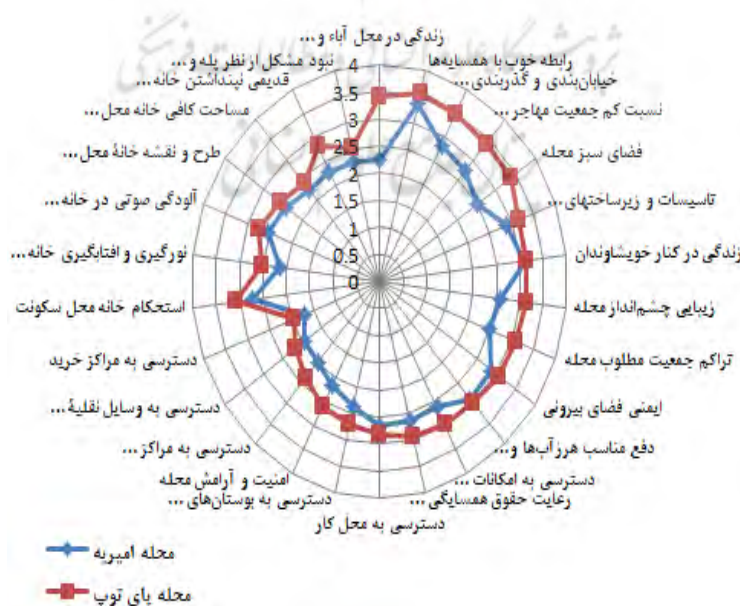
زندگی در محل آباء و...
رابطه خوب با همسایه‌ها
خیابان‌بندی و گذربندی...
نسبت کم جمعیت مهاجر...
فضای سبز محله
تاسیسات و زیرساخت‌های...
زندگی در کنار خویشاوندان
زیبایی چشم‌انداز محله
تراکم جمعیت مطلوب محله
ایمنی فضای بیرونی
دفع مناسب هرزآب‌ها و...
دسترسی به امکانات...
رعایت حقوق همسایگی...
دسترسی به محل کار
دسترسی به بوستان‌های...
امنیت و آرامش محله
دسترسی به مراکز...
دسترسی به وسایل نقلیهٔ...
دسترسی به مراکز خرید
استحکام خانه محل سکونت
نورگیری و افتابگیری خانه...
آلودگی صوتی در خانه...
طرح و نقشه خانهٔ محل...
مساحت کافی خانه محل...
قدیمی نپنداشتن خانه...
نبود مشکل از نظر پله و...

4
3.5
3
2.5
2
1.5
1
0.5
0

محله امیریه
محله پای توپ